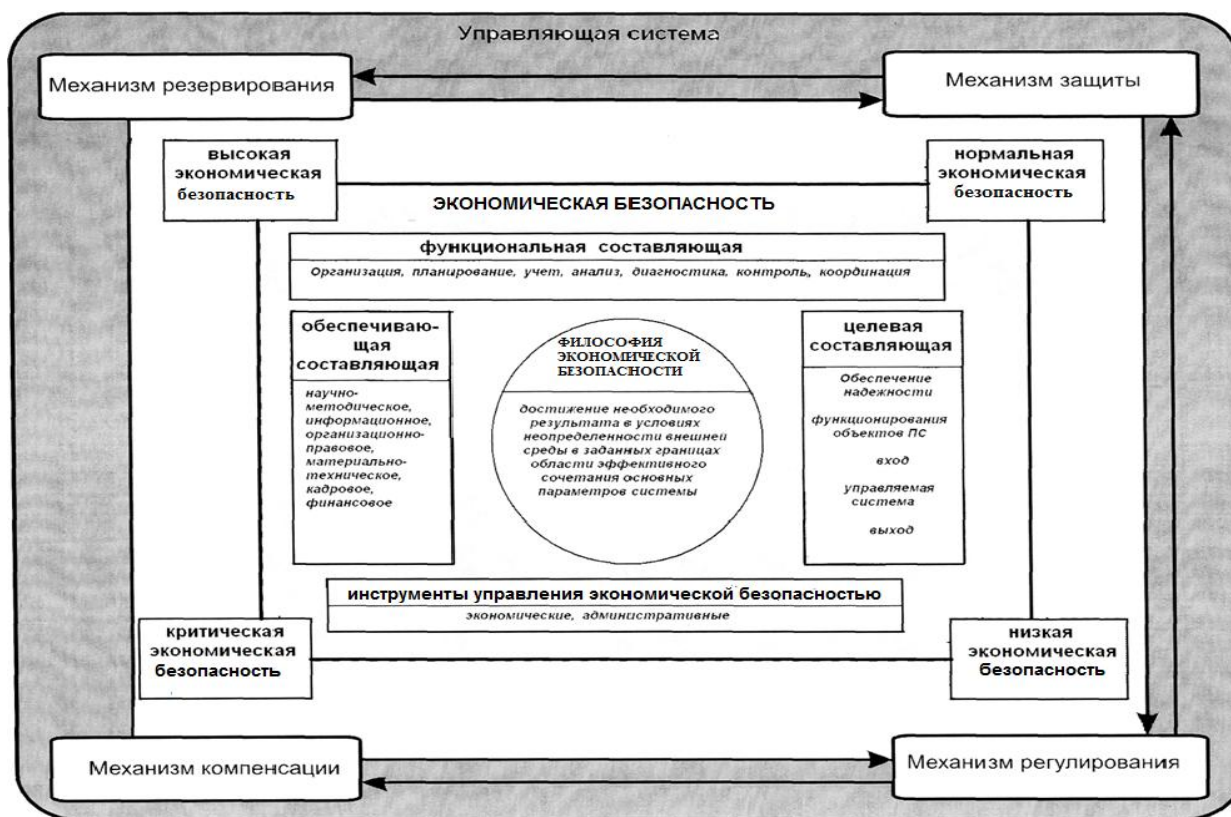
Управляющая система

Механизм резервирования

Механизм защиты

высокая экономическая безопасность

нормальная экономическая безопасность

ЭКОНОМИЧЕСКАЯ БЕЗОПАСНОСТЬ

функциональная составляющая

Организация, планирование, учет, анализ, диагностика, контроль, координация

обеспечивающая составляющая

научно-методическое, информационное, организационно-правовое, материально-техническое, кадровое, финансовое

ФИЛОСОФИЯ ЭКОНОМИЧЕСКОЙ БЕЗОПАСНОСТИ

достижение необходимого результата в условиях неопределенности внешней среды в заданных границах области эффективного сочетания основных параметров системы

целевая составляющая

Обеспечение надежности

функционирования объектов ПС

вход

управляемая система

выход

инструменты управления экономической безопасностью

экономические, административные

критическая экономическая безопасность

низкая экономическая безопасность

Механизм компенсации

Механизм регулирования